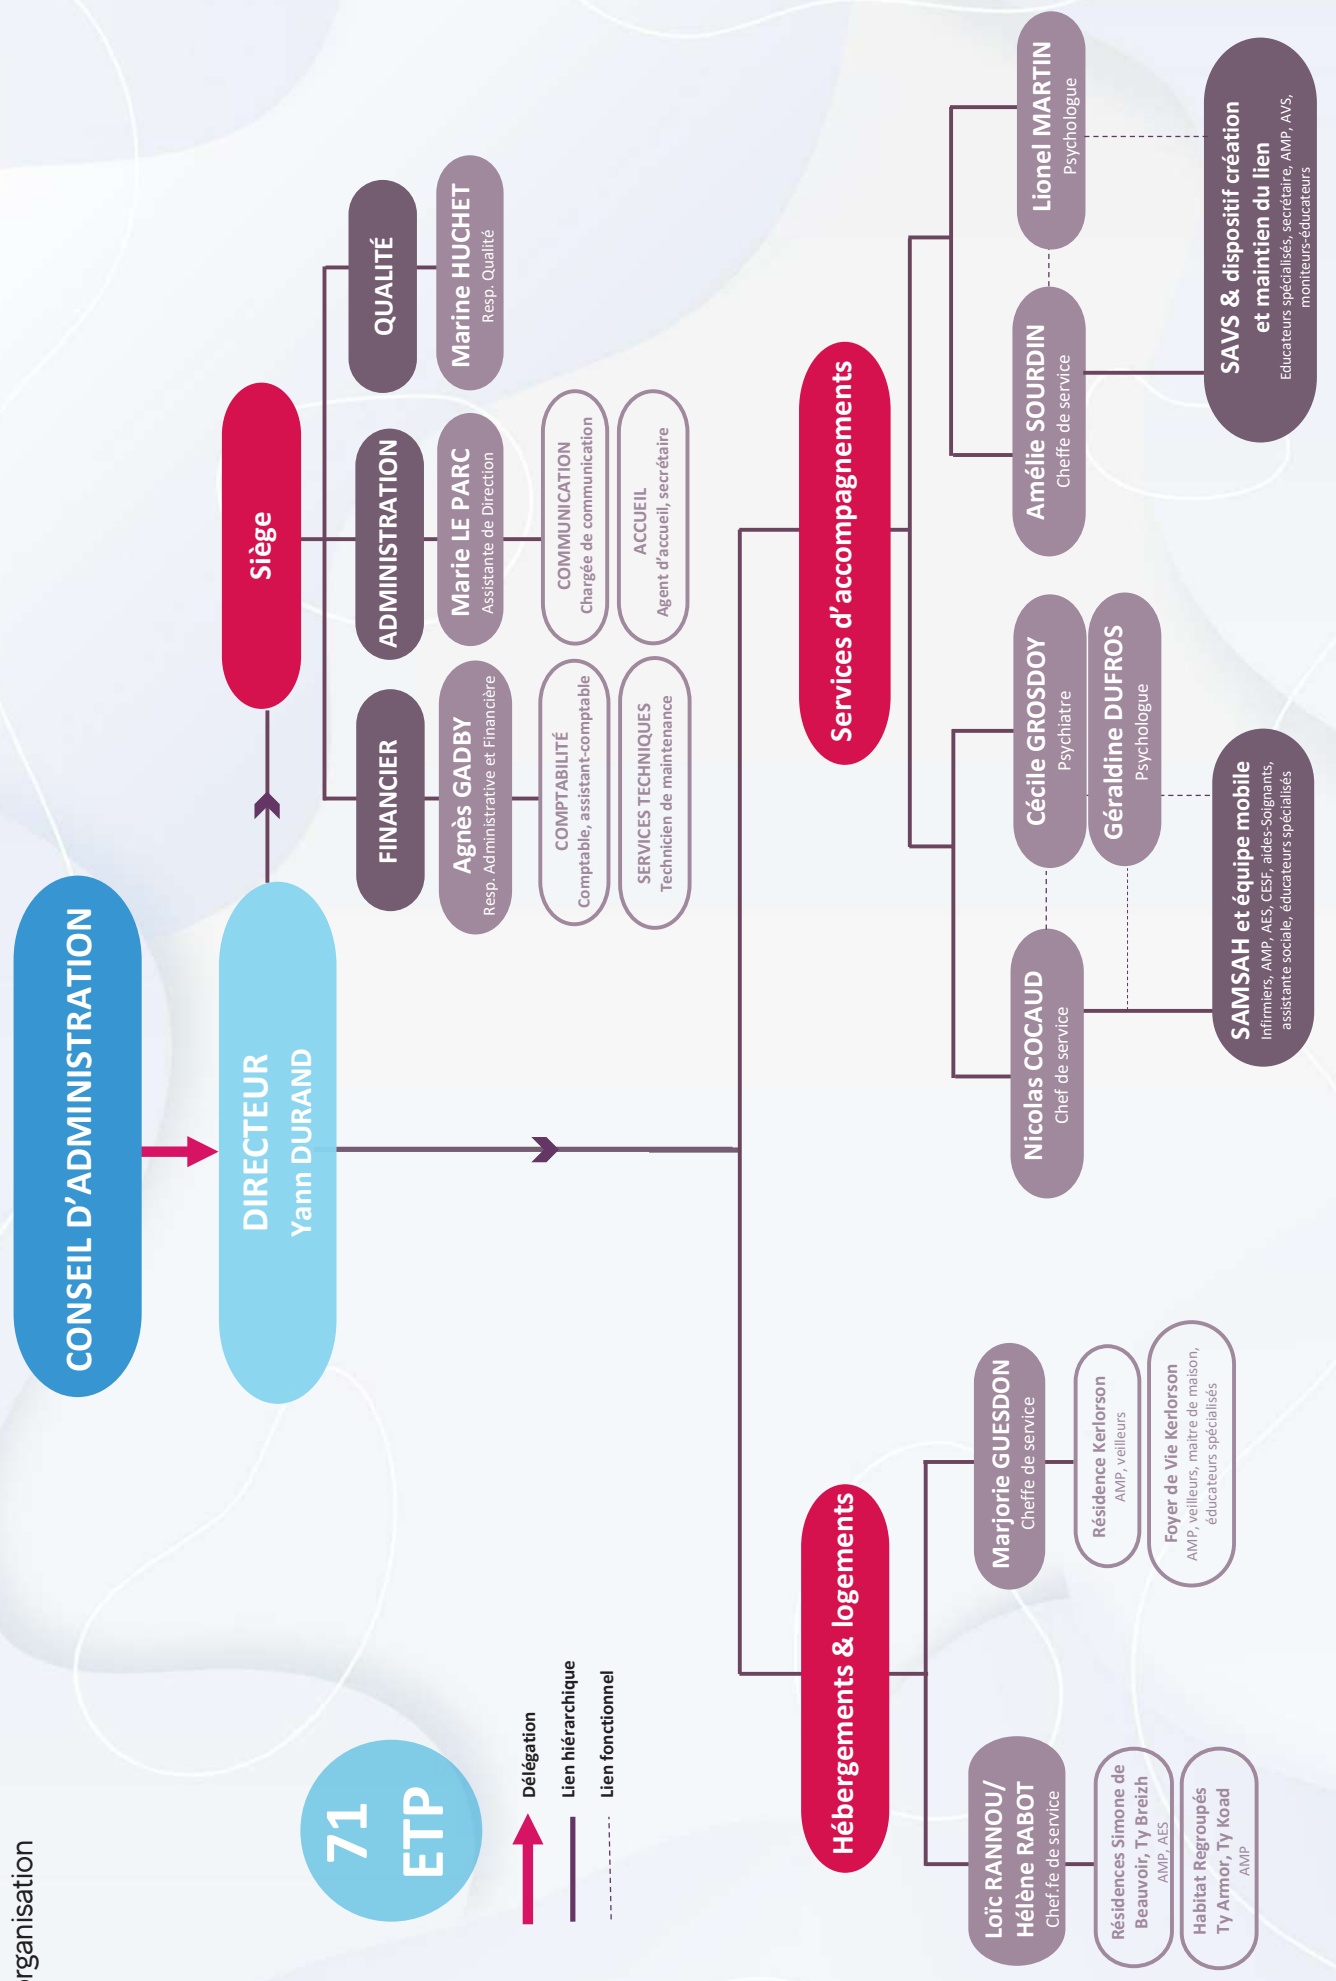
rganisation

71 ETP

Délégation
Lien hiérarchique
Lien fonctionnel

CONSEIL D'ADMINISTRATION

DIRECTEUR
Yann DURAND

Siège

FINANCIER
Agnès GADBY
Resp. Administrative et Financière

COMPTABILITÉ
Comptable, assistant-comptable

SERVICES TECHNIQUES
Technicien de maintenance

ADMINISTRATION
Marie LE PARC
Assistante de Direction

COMMUNICATION
Chargée de communication

ACCUEIL
Agent d'accueil, secrétaire

QUALITÉ
Marine HUCHET
Resp. Qualité

Services d'accompagnements

Nicolas COCAUD
Chef de service

Cécile GROSDOY
Psychiatre

Géraldine DUFROS
Psychologue

SAMSAH et équipe mobile
Infirmiers, AMP, AES, CESF, aides-Soignants, assistante sociale, éducateurs spécialisés

Amélie SOURDIN
Cheffe de service

Lionel MARTIN
Psychologue

SAVS & dispositif création et maintien du lien
Educateurs spécialisés, secrétaire, AMP, AVS, moniteurs-éducateurs

Hébergements & logements

Loïc RANNOU/
Hélène RABOT
Chef.fe de service

Résidences Simone de Beauvoir, Ty Breizh
AMP, AES

Habitat Regroupés Ty Armor, Ty Koad
AMP

Marjorie GUESDON
Cheffe de service

Résidence Kerlorson
AMP, veilleurs

Foyer de Vie Kerlorson
AMP, veilleurs, maître de maison, éducateurs spécialisés